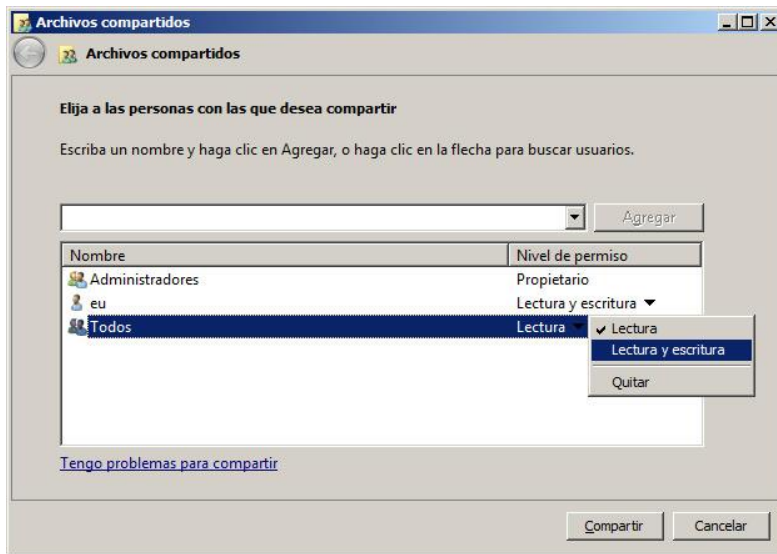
Archivos compartidos

Archivos compartidos

Elija a las personas con las que desea compartir

Escriba un nombre y haga clic en Agregar, o haga clic en la flecha para buscar usuarios.

Agregar

| Nombre | Nivel de permiso |
|---|---|
| Administradores | Propietario |
| eu | Lectura y escritura |
| Todos | Lectura |

✓ Lectura
Lectura y escritura
Quitar

Tengo problemas para compartir

Compartir Cancelar